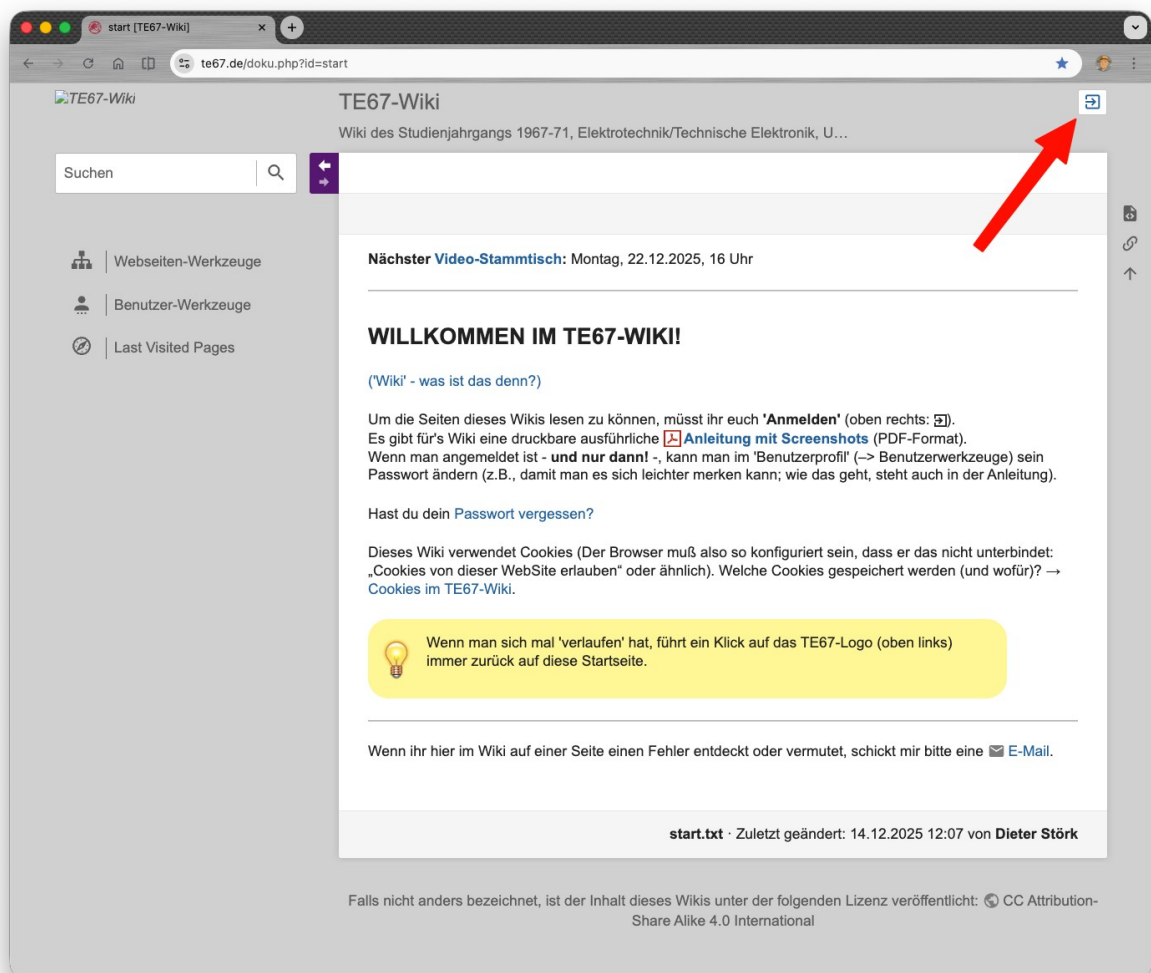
start [TE67-Wiki]

te67.de/doku.php?id=start

TE67-Wiki

TE67-Wiki

Wiki des Studienjahrgangs 1967-71, Elektrotechnik/Technische Elektronik, U...

Suchen

Webseiten-Werkzeuge

Benutzer-Werkzeuge

Last Visited Pages

Nächster Video-Stammtisch: Montag, 22.12.2025, 16 Uhr

WILLKOMMEN IM TE67-WIKI!

('Wiki' - was ist das denn?)

Um die Seiten dieses Wikis lesen zu können, müsst ihr euch 'Anmelden' (oben rechts: ).
Es gibt für's Wiki eine druckbare ausführliche Anleitung mit Screenshots (PDF-Format).
Wenn man angemeldet ist - und nur dann! -, kann man im 'Benutzerprofil' (–> Benutzerwerkzeuge) sein Passwort ändern (z.B., damit man es sich leichter merken kann; wie das geht, steht auch in der Anleitung).

Hast du dein Passwort vergessen?

Dieses Wiki verwendet Cookies (Der Browser muß also so konfiguriert sein, dass er das nicht unterbindet: „Cookies von dieser WebSite erlauben“ oder ähnlich). Welche Cookies gespeichert werden (und wofür)? → Cookies im TE67-Wiki.

Wenn man sich mal 'verlaufen' hat, führt ein Klick auf das TE67-Logo (oben links) immer zurück auf diese Startseite.

Wenn ihr hier im Wiki auf einer Seite einen Fehler entdeckt oder vermutet, schickt mir bitte eine E-Mail.

start.txt · Zuletzt geändert: 14.12.2025 12:07 von Dieter Störk

Falls nicht anders bezeichnet, ist der Inhalt dieses Wikis unter der folgenden Lizenz veröffentlicht: CC Attribution-Share Alike 4.0 International